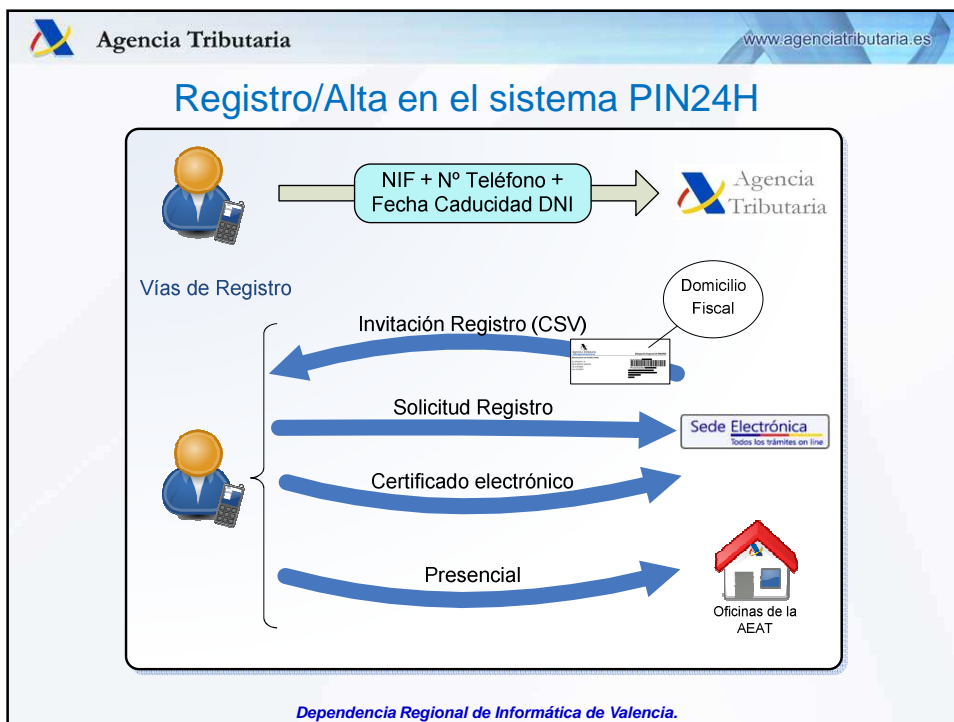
Agencia Tributaria

www.agenciatributaria.es

Registro/Alta en el sistema PIN24H

NIF + Nº Teléfono + Fecha Caducidad DNI

Agencia Tributaria

Vías de Registro

Domicilio Fiscal

Invitación Registro (CSV)

Solicitud Registro

Sede Electrónica
Todos los trámites on line

Certificado electrónico

Presencial

Oficinas de la AEAT

Dependencia Regional de Informática de Valencia.